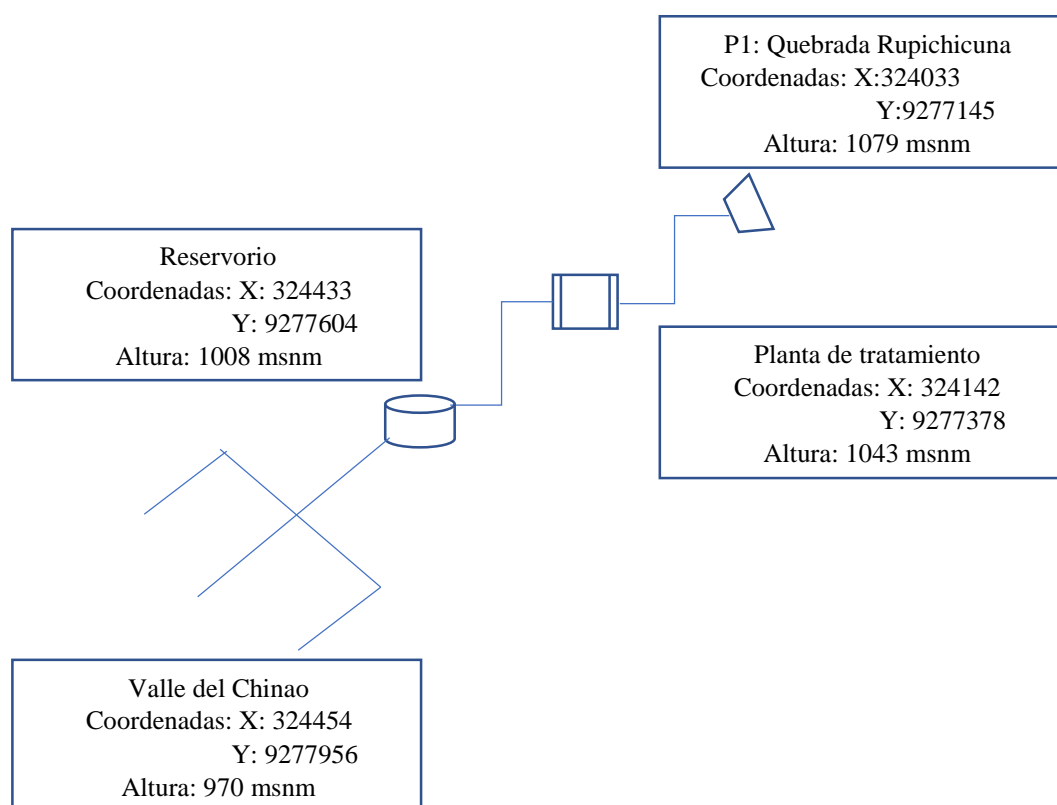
P1: Quebrada Rupichicuna
Coordenadas: X:324033
Y:9277145
Altura: 1079 msnm

Reservorio
Coordenadas: X: 324433
Y: 9277604
Altura: 1008 msnm

Planta de tratamiento
Coordenadas: X: 324142
Y: 9277378
Altura: 1043 msnm

Valle del Chinao
Coordenadas: X: 324454
Y: 9277956
Altura: 970 msnm